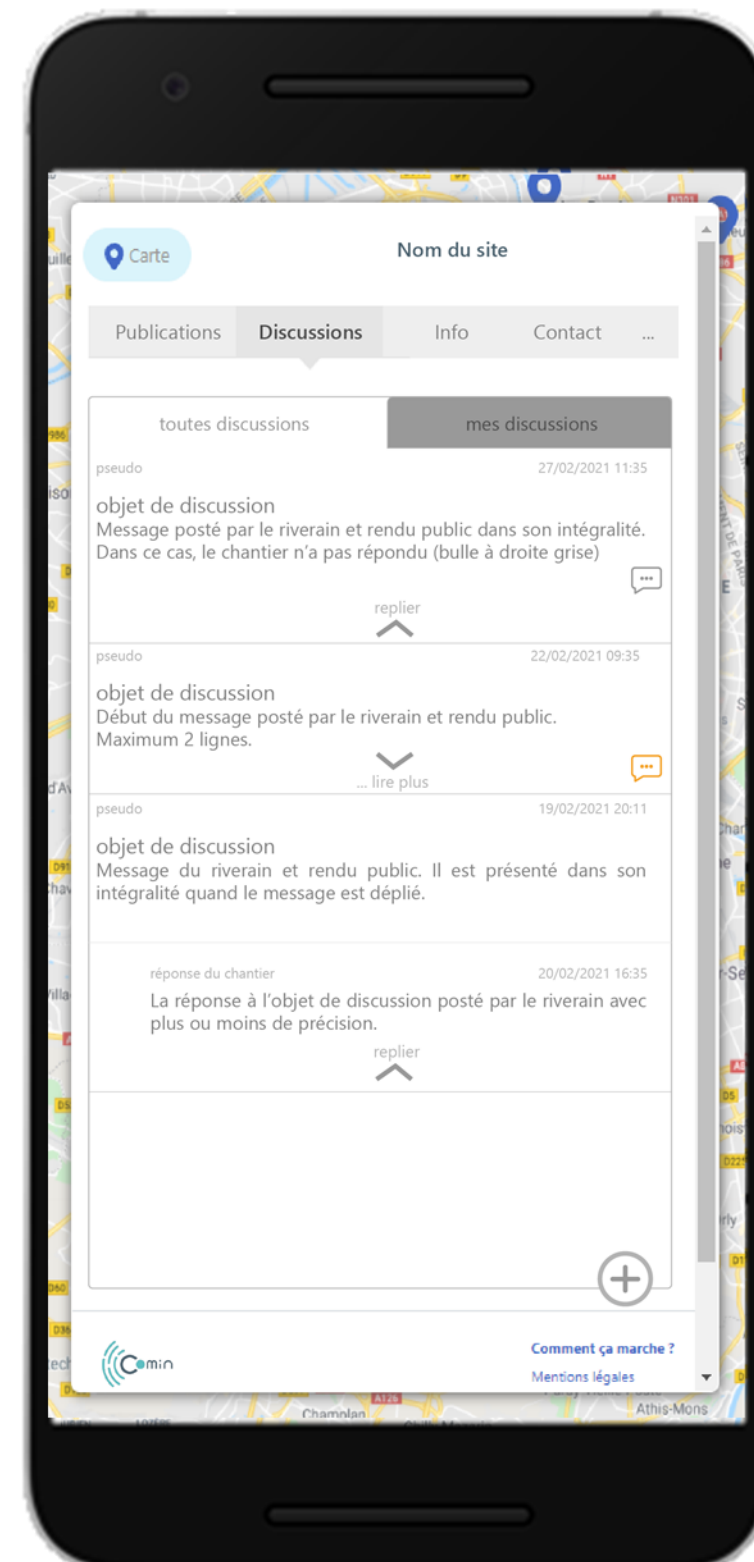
Carte

Nom du site

Publications Discussions Info Contact ...

toutes discussions | mes discussions

pseudo 27/02/2021 11:35

objet de discussion
Message posté par le riverain et rendu public dans son intégralité. Dans ce cas, le chantier n'a pas répondu (bulle à droite grise)

replier

pseudo 22/02/2021 09:35

objet de discussion
Début du message posté par le riverain et rendu public. Maximum 2 lignes.

... lire plus

pseudo 19/02/2021 20:11

objet de discussion
Message du riverain et rendu public. Il est présenté dans son intégralité quand le message est déplié.

réponse du chantier 20/02/2021 16:35

La réponse à l'objet de discussion posté par le riverain avec plus ou moins de précision.

replier

Comin

Comment ça marche ?
Mentions légales

Chamolan
Athis-Mons
A126